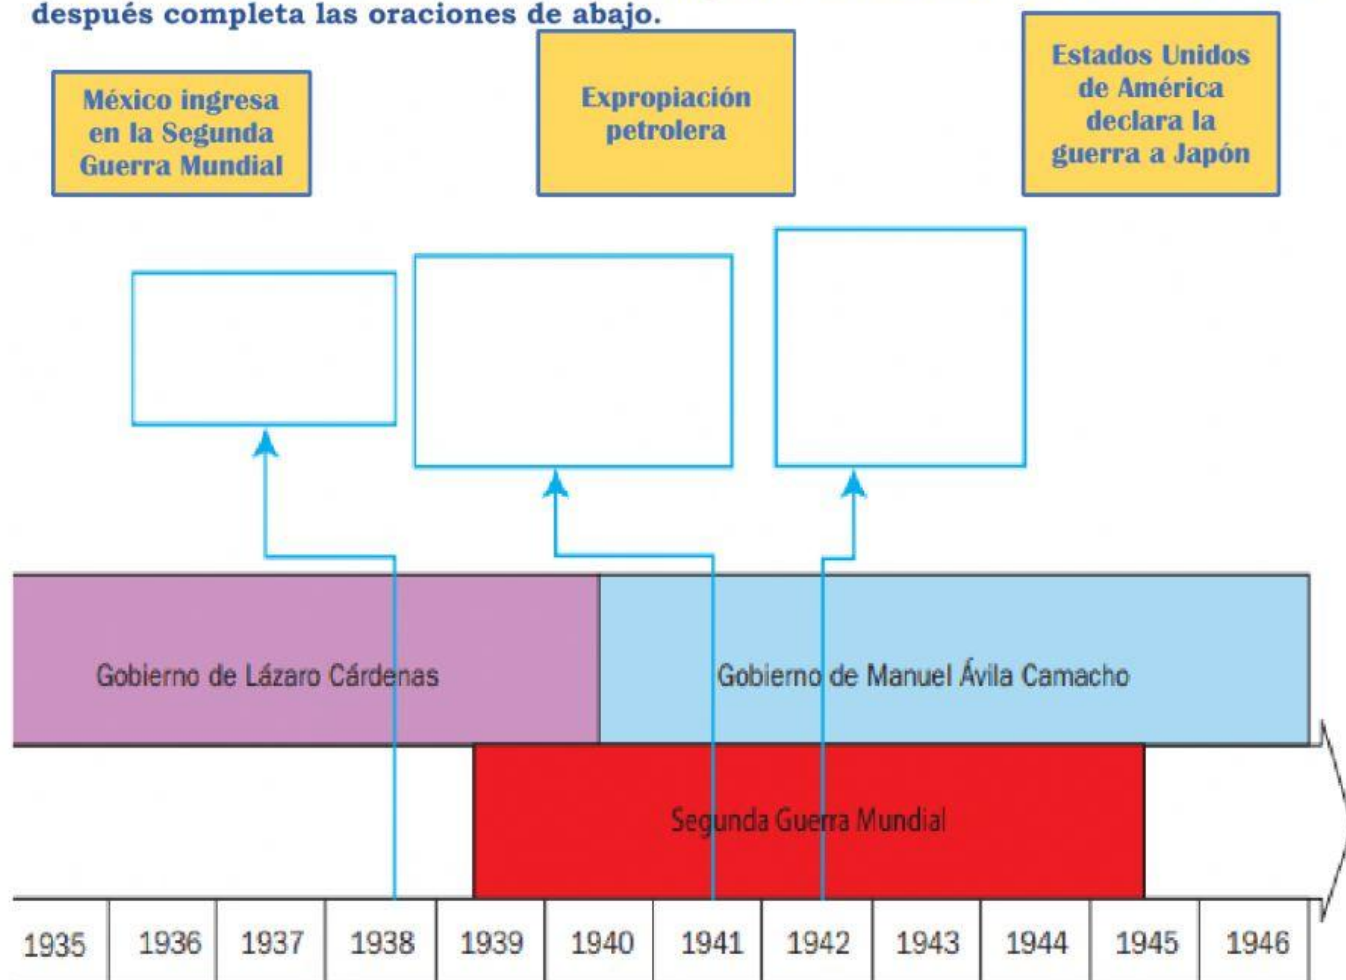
después completa las oraciones de abajo.

México ingresa en la Segunda Guerra Mundial

Expropiación petrolera

Estados Unidos de América declara la guerra a Japón

Gobierno de Lázaro Cárdenas

Gobierno de Manuel Ávila Camacho

Segunda Guerra Mundial

| 1935 | 1936 | 1937 | 1938 | 1939 | 1940 | 1941 | 1942 | 1943 | 1944 | 1945 | 1946 |
|---|---|---|---|---|---|---|---|---|---|---|---|